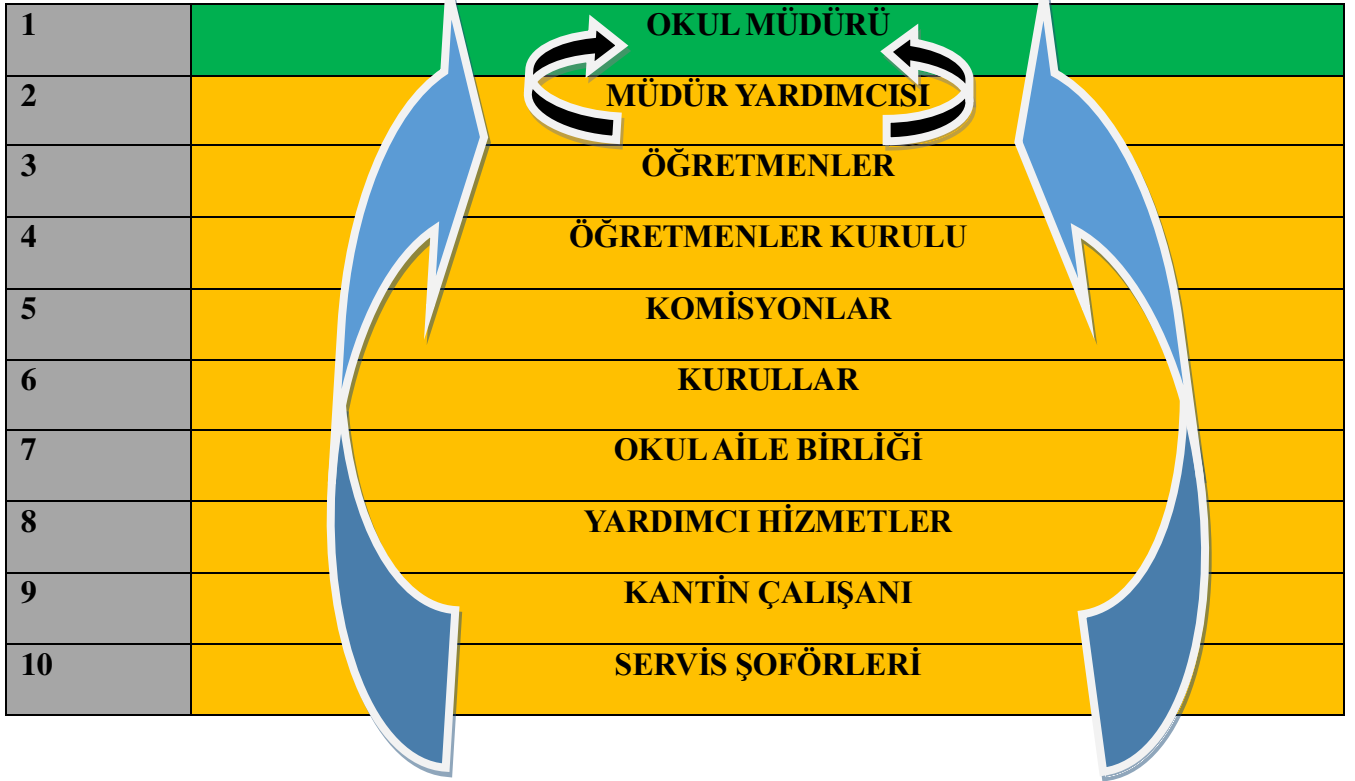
| | |
|---|---|
| 1 | OKUL MÜDÜRÜ |
| 2 | MÜDÜR YARDIMCISI |
| 3 | ÖĞRETMENLER |
| 4 | ÖĞRETMENLER KURULU |
| 5 | KOMİSYONLAR |
| 6 | KURULLAR |
| 7 | OKUL AİLE BİRLİĞİ |
| 8 | YARDIMCI HİZMETLER |
| 9 | KANTİN ÇALIŞANI |
| 10 | SERVİS ŞOFÖRLERİ |